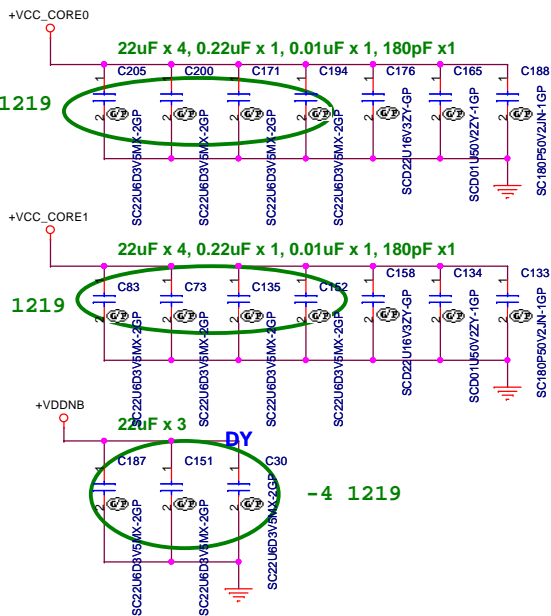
+VCC_CORE0

22uF x 4, 0.22uF x 1, 0.01uF x 1, 180pF x1

1219

C205 C200 C171 C194 C176 C165 C188

1 2 1 2 1 2 1 2 1 2 1 2 1 2

SC22U6D3V5MX-2GP SC22U6D3V5MX-2GP SC22U6D3V5MX-2GP SC22U6D3V5MX-2GP SCD22U16V3ZY-GP SCD01U50V2ZY-1GP SC180P50V2JN-1GP

+VCC_CORE1

22uF x 4, 0.22uF x 1, 0.01uF x 1, 180pF x1

1219

C83 C73 C135 C152 C158 C134 C133

1 2 1 2 1 2 1 2 1 2 1 2 1 2

SC22U6D3V5MX-2GP SC22U6D3V5MX-2GP SC22U6D3V5MX-2GP SC22U6D3V5MX-2GP SCD22U16V3ZY-GP SCD01U50V2ZY-1GP SC180P50V2JN-1GP

+VDDNB

22uF x 3

DY

C187 C151 C30

1 2 1 2 1 2

-4 1219

SC22U6D3V5MX-2GP SC22U6D3V5MX-2GP SC22U6D3V5MX-2GP